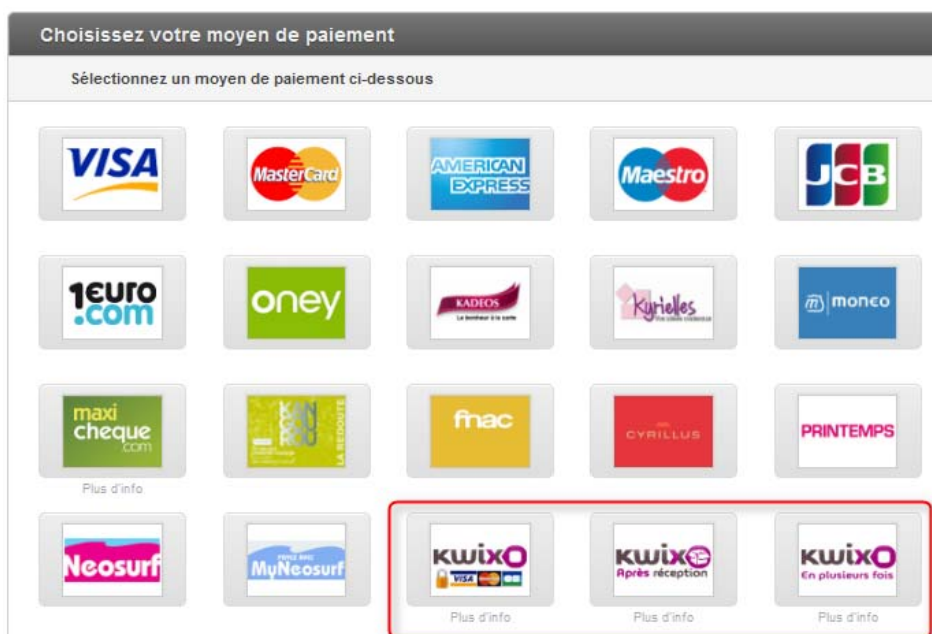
Choisissez votre moyen de paiement

Sélectionnez un moyen de paiement ci-dessous

VISA

MasterCard

AMERICAN EXPRESS

Maestro

JCB

1euro.com

oney

KADEOS
Le bonheur à la carte

Kyrielles

moneo

maxi cheque .com
Plus d'info

KAN DOU YOU
LA REDOUTE

fnac

CYRILLUS

PRINTEMPS

Neosurf

MyNeosurf

KWIXO
VISA
Plus d'info

KWIXO
Après réception
Plus d'info

KWIXO
En plusieurs fois
Plus d'info